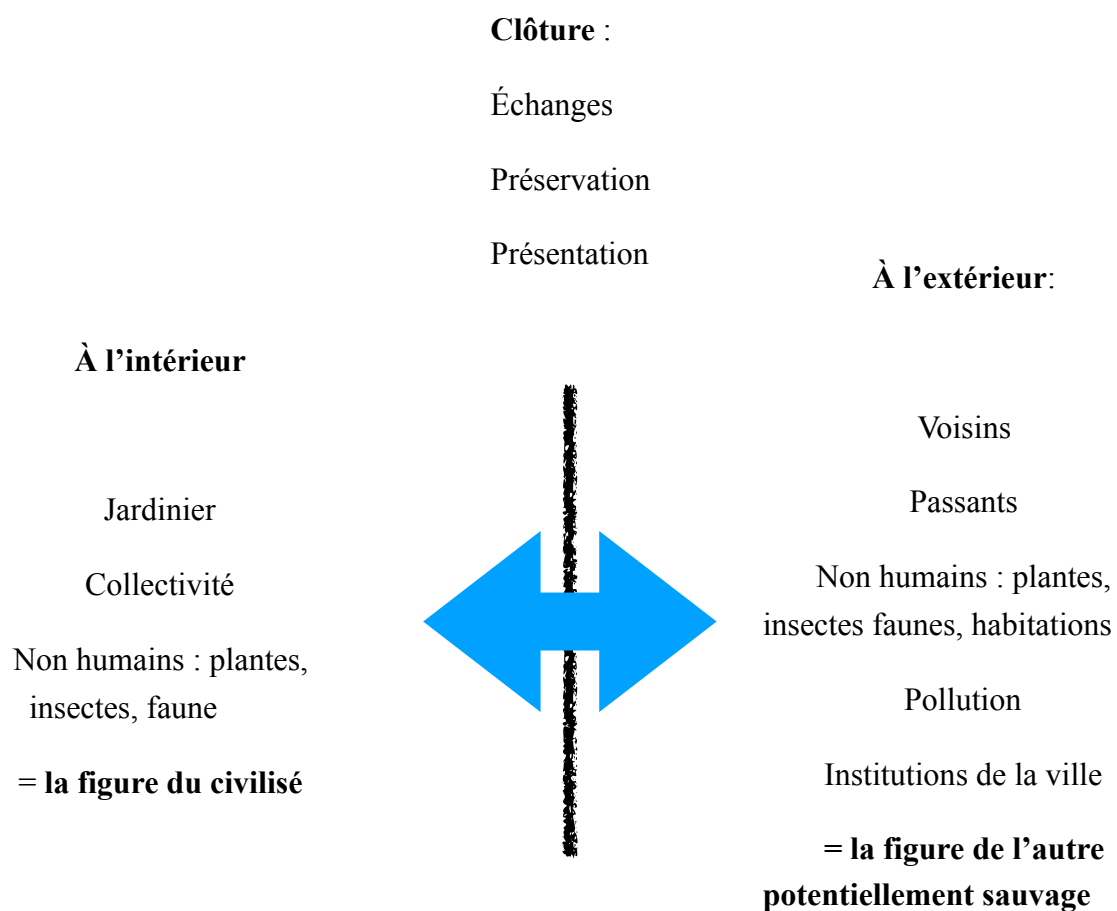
**Clôture** :

Échanges

Préservation

Présentation

**À l'extérieur**:

**À l'intérieur**

Jardinier

Collectivité

Non humains : plantes, insectes, faune

= **la figure du civilisé**

Voisins

Passants

Non humains : plantes, insectes faunes, habitations

Pollution

Institutions de la ville

**= la figure de l'autre potentiellement sauvage**